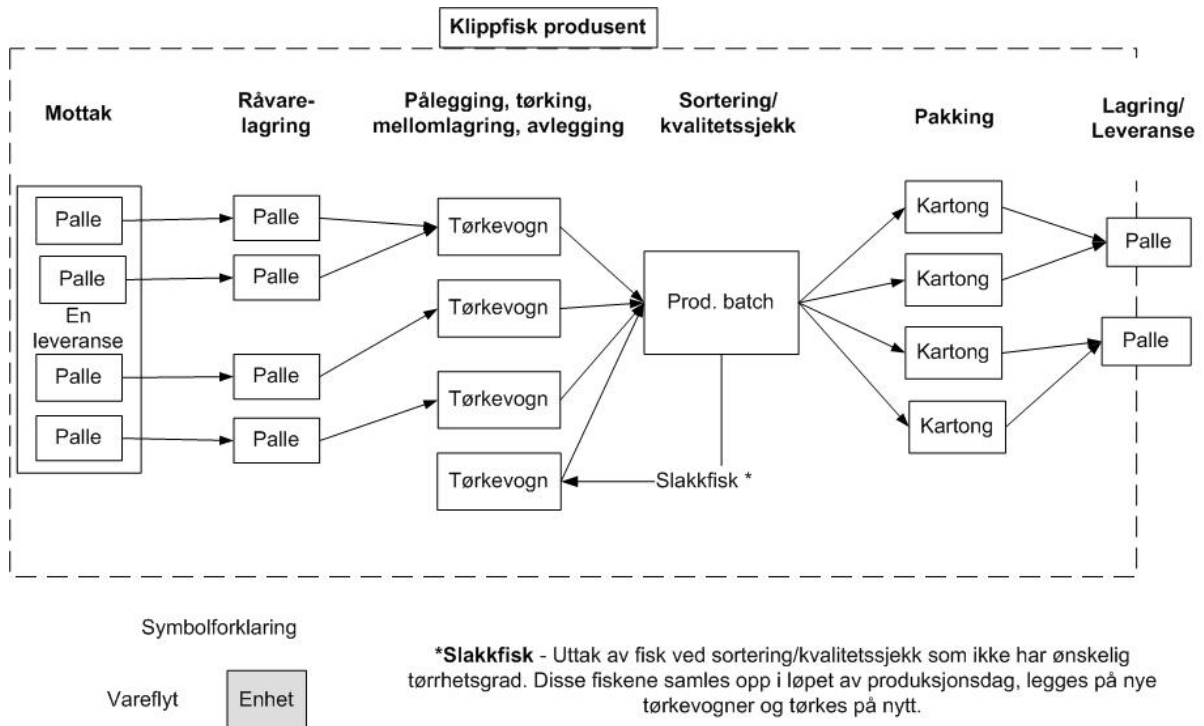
Klippfisk produsent

Mottak

Råvarelagring

Pålegging, tørking, mellomlagring, avlegging

Sortering/ kvalitetssjekk

Pakking

Lagring/ Leveranse

Palle

Palle

En leveranse

Palle

Palle

Palle

Palle

Palle

Palle

Tørkevogn

Tørkevogn

Tørkevogn

Tørkevogn

Prod. batch

Slakkfisk *

Kartong

Kartong

Kartong

Kartong

Palle

Palle

Symbolforklaring

Vareflyt

Enhet

*Slakkfisk - Uttak av fisk ved sortering/kvalitetssjekk som ikke har ønskelig tørrhetsgrad. Disse fiskene samles opp i løpet av produksjonsdag, legges på nye tørkevogner og tørkes på nytt.